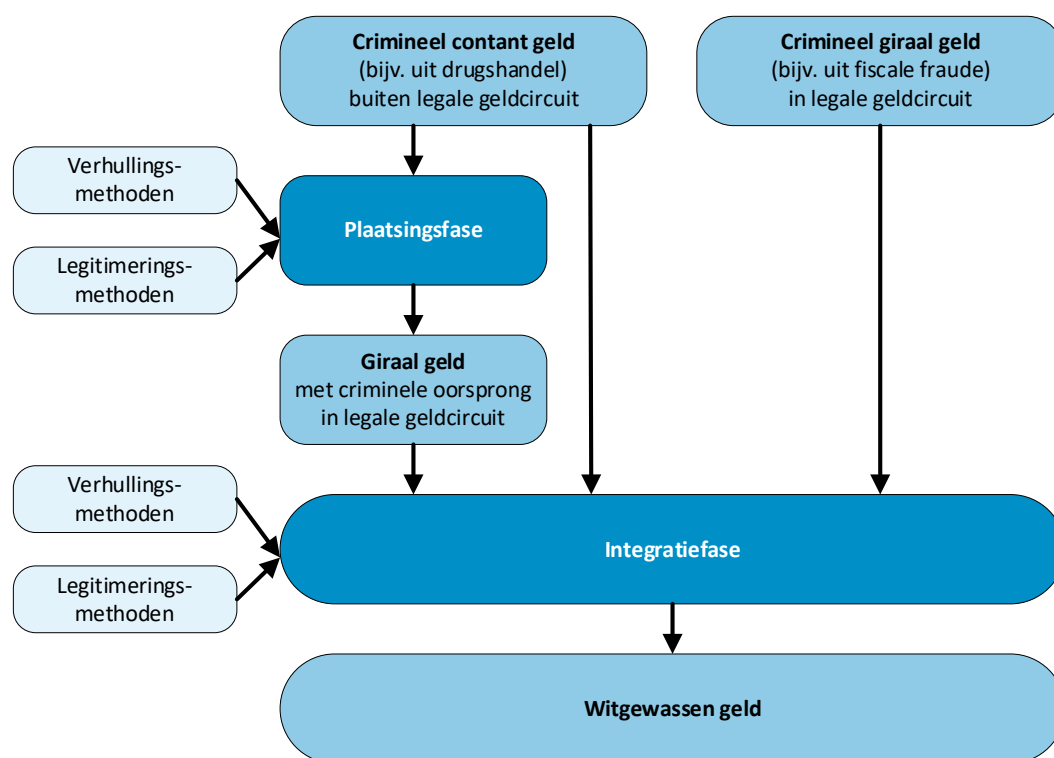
Crimineel contant geld
(bijv. uit drugshandel)
buiten legale geldcircuit

Crimineel giraal geld
(bijv. uit fiscale fraude)
in legale geldcircuit

Verhullingsmethoden

Plaatsingsfase

Legitimeringsmethoden

Giraal geld
met criminele oorsprong
in legale geldcircuit

Verhullingsmethoden

Integratiefase

Legitimeringsmethoden

Witgewassen geld